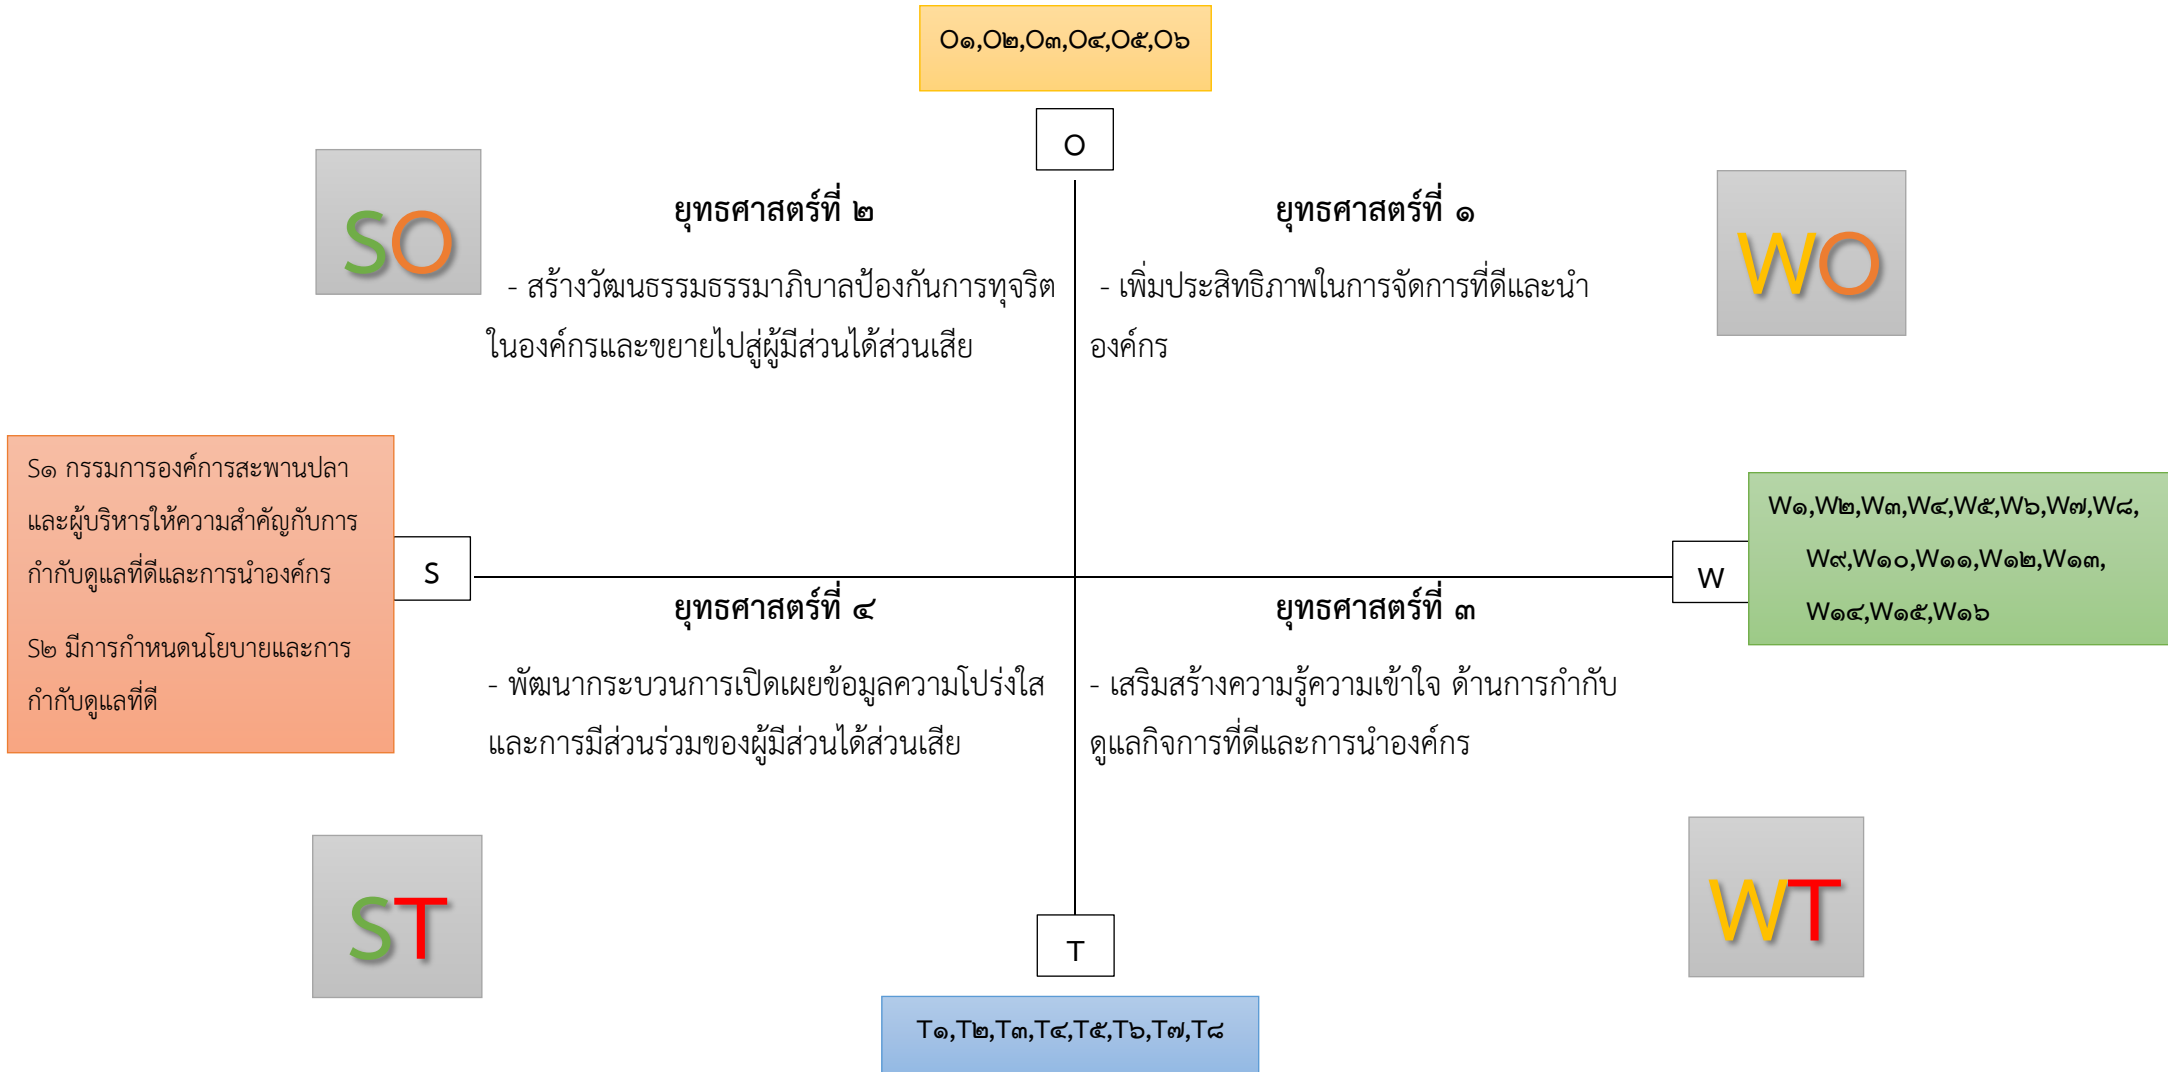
O๑,O๒,O๓,O๔,O๕,O๖

O

SO

ยุทธศาสตร์ที่ ๒

- สร้างวัฒนธรรมธรรมาภิบาลป้องกันการทุจริตในองค์กรและขยายไปสู่ผู้มีส่วนได้ส่วนเสีย

ยุทธศาสตร์ที่ ๑

- เพิ่มประสิทธิภาพในการจัดการที่ดีและนำองค์กร

WO

S๑ กรรมการองค์การสะพานปลาและผู้บริหารให้ความสำคัญกับการกำกับดูแลที่ดีและการนำองค์กร

S๒ มีการกำหนดนโยบายและการกำกับดูแลที่ดี

S

W

W๑,W๒,W๓,W๔,W๕,W๖,W๗,W๘,W๙,W๑๐,W๑๑,W๑๒,W๑๓,W๑๔,W๑๕,W๑๖

ยุทธศาสตร์ที่ ๔

- พัฒนากระบวนการเปิดเผยข้อมูลความโปร่งใสและการมีส่วนร่วมของผู้มีส่วนได้ส่วนเสีย

ยุทธศาสตร์ที่ ๓

- เสริมสร้างความรู้ความเข้าใจ ด้านการกำกับดูแลกิจการที่ดีและการนำองค์กร

ST

WT

T

T๑,T๒,T๓,T๔,T๕,T๖,T๗,T๘